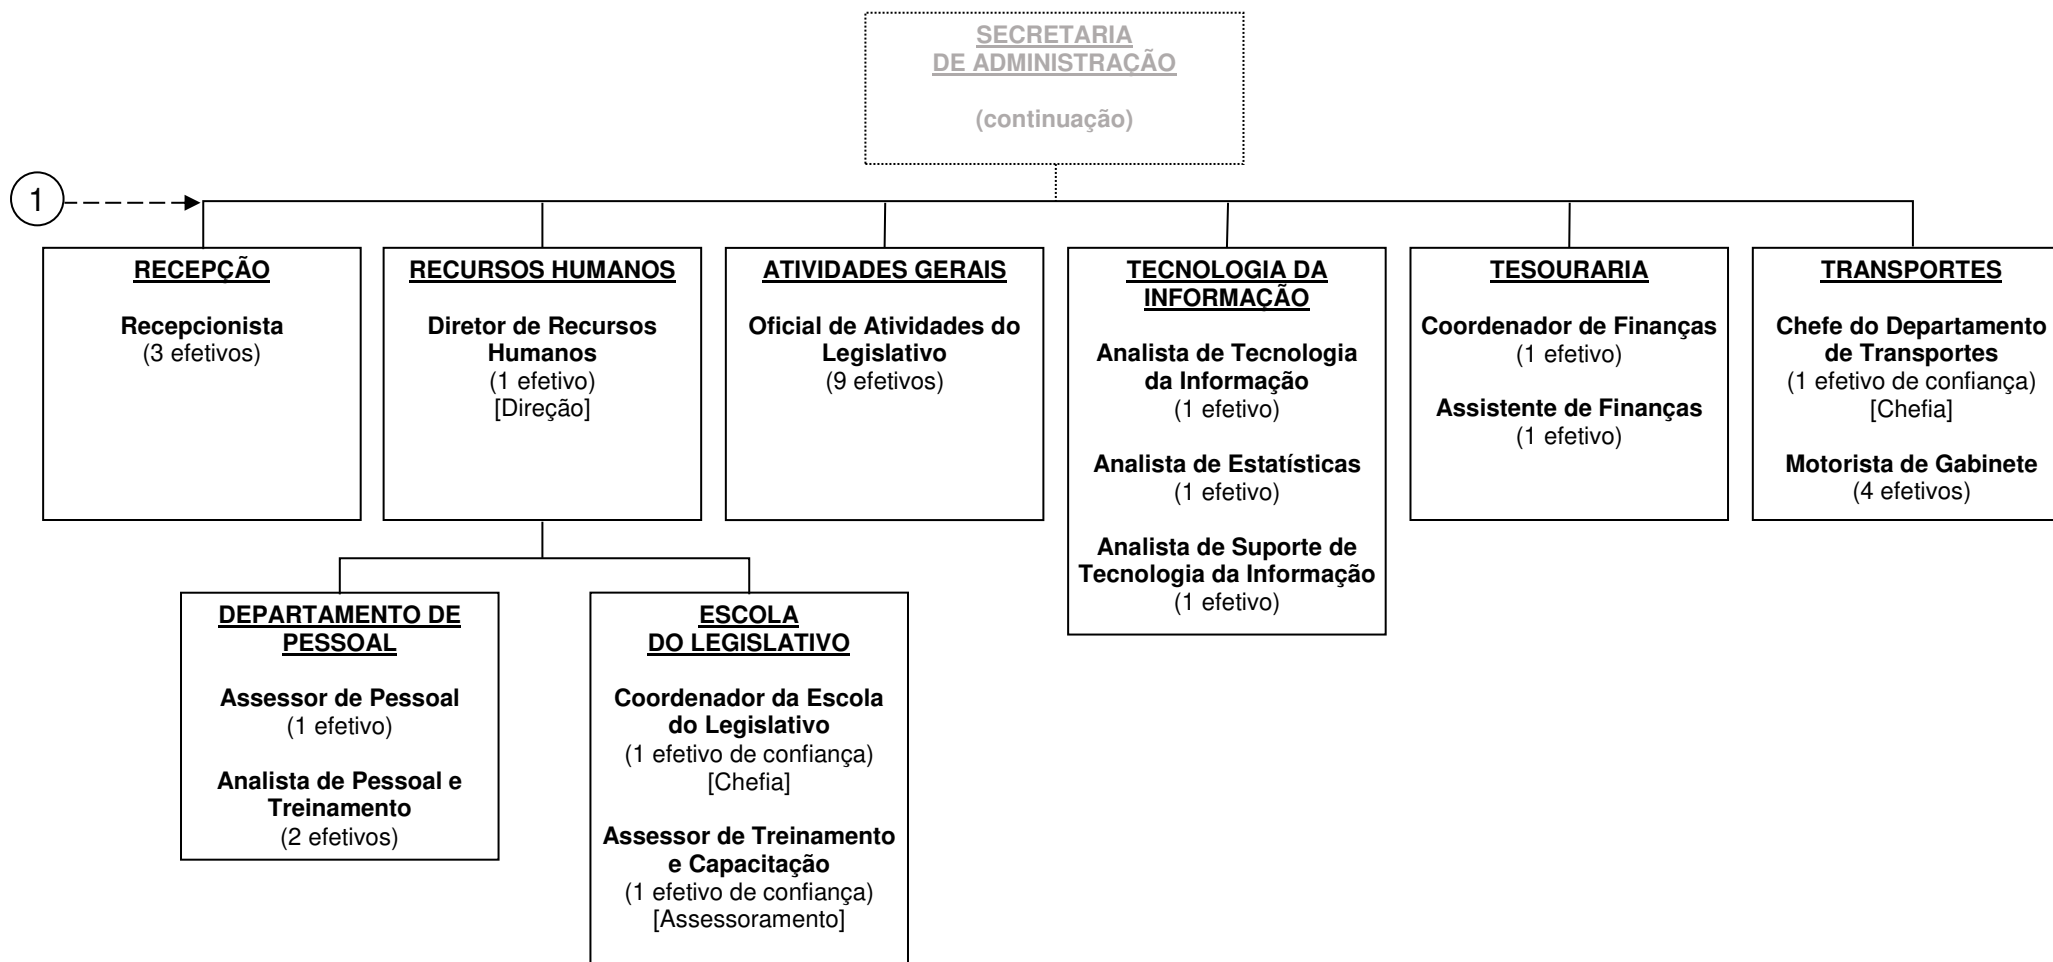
SECRETARIA
DE ADMINISTRAÇÃO

(continuação)

1

RECEPÇÃO

Recepcionista
(3 efetivos)

RECURSOS HUMANOS

Diretor de Recursos Humanos
(1 efetivo)
[Direção]

ATIVIDADES GERAIS

Oficial de Atividades do Legislativo
(9 efetivos)

TECNOLOGIA DA INFORMAÇÃO

Analista de Tecnologia da Informação
(1 efetivo)

Analista de Estatísticas
(1 efetivo)

Analista de Suporte de Tecnologia da Informação
(1 efetivo)

TESOURARIA

Coordenador de Finanças
(1 efetivo)

Assistente de Finanças
(1 efetivo)

TRANSPORTES

Chefe do Departamento de Transportes
(1 efetivo de confiança)
[Chefia]

Motorista de Gabinete
(4 efetivos)

DEPARTAMENTO DE PESSOAL

Assessor de Pessoal
(1 efetivo)

Analista de Pessoal e Treinamento
(2 efetivos)

ESCOLA DO LEGISLATIVO

Coordenador da Escola do Legislativo
(1 efetivo de confiança)
[Chefia]

Assessor de Treinamento e Capacitação
(1 efetivo de confiança)
[Assessoramento]